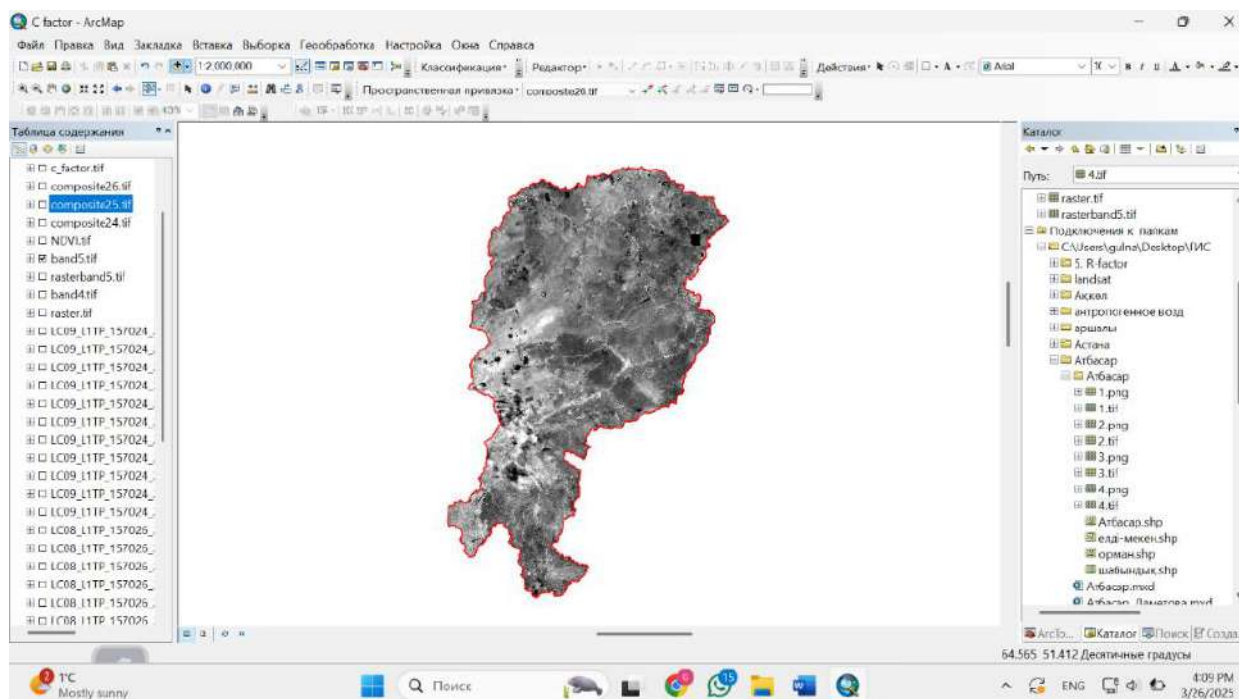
C factor - ArcMap

Файл Правка Вид Закладка Вставка Выборка Геообработка Настройка Окна Справка

1:2 000 000 Классификация Редактор Действия Arial

Пространственная привязка composite26.tif

Таблица содержания

c_factor.tif
composite26.tif
composite25.tif
composite24.tif
NDVI.tif
band5.tif
rasterband5.tif
band4.tif
raster.tif
LC09_L1TP_157024_
LC09_L1TP_157024_
LC09_L1TP_157024_
LC09_L1TP_157024_
LC09_L1TP_157024_
LC09_L1TP_157024_
LC09_L1TP_157024_
LC09_L1TP_157024_
LC09_L1TP_157024_
LC09_L1TP_157024_
LC09_L1TP_157024_
LC08_L1TP_157026_
LC08_L1TP_157026_
LC08_L1TP_157026_
LC08_L1TP_157026_
LC08_L1TP_157026_
LC08_L1TP_157026_

Каталог

Путь: 4.tif

raster.tif
rasterband5.tif
Подключения к папкам
C:\Users\gulna\Desktop\ГИС
5. R-factor
landsat
Аккөл
антропогенное возд
аршалы
Астана
Атбасар
Атбасар
1.png
1.tif
2.png
2.tif
3.png
3.tif
4.png
4.tif
Атбасар.shp
елді-мекен.shp
орман.shp
шабындық.shp
Атбасар.mxd
Атбасар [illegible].mxd

ArcTo... Каталог Поиск Созда

64.565 51.412 Десятичные градусы

1°C
Mostly sunny

Поиск

ENG

4:09 PM
3/26/2025